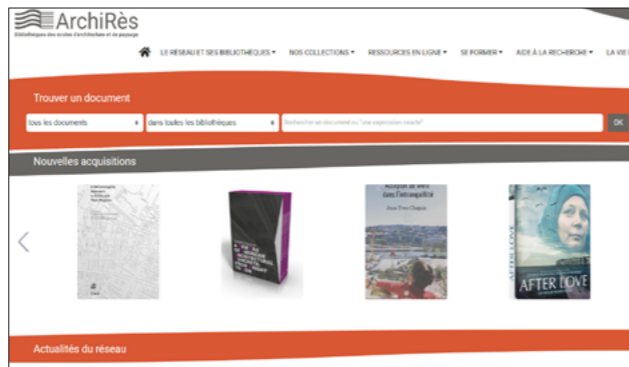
ArchiRès
Bibliothèques des écoles d'architecture et de paysage

LE RÉSEAU ET SES BIBLIOTHÈQUES ▾ NOS COLLECTIONS ▾ RESSOURCES EN LIGNE ▾ SE FORMER ▾ AIDE À LA RECHERCHE ▾ LA VIE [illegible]

Trouver un document

tous les documents ▾ dans toutes les bibliothèques ▾ Rechercher un document ou "une expression exacte" OK

Nouvelles acquisitions

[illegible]

Accepter de vivre dans l'intranquillité
Jean-Yves Chapuis

AFTER LOVE

Actualités du réseau